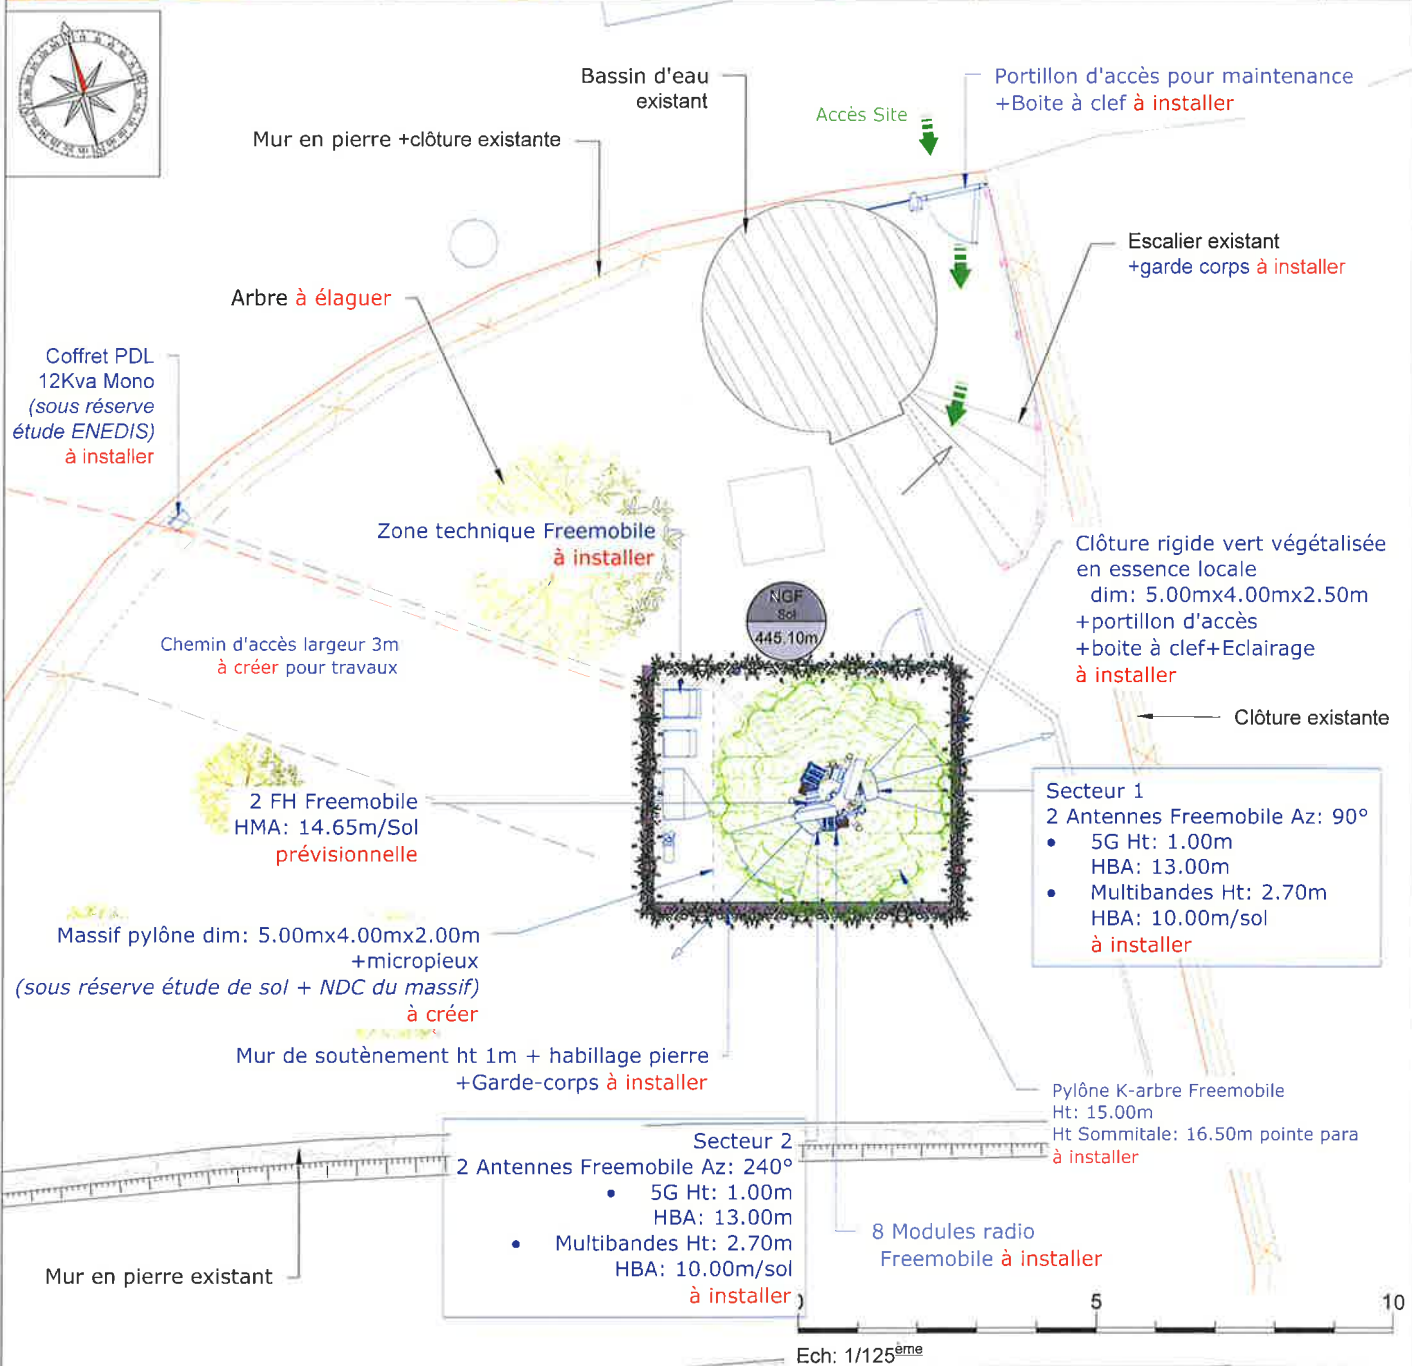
Bassin d'eau existant

Mur en pierre +clôture existante

Accès Site

Portillon d'accès pour maintenance +Boite à clef à installer

Escalier existant +garde corps à installer

Arbre à élaguer

Coffret PDL 12Kva Mono (sous réserve étude ENEDIS) à installer

Zone technique Freemobile à installer

NGF Sol 445.10m

Clôture rigide vert végétalisée en essence locale dim: 5.00mx4.00mx2.50m +portillon d'accès +boite à clef+Eclairage à installer

Chemin d'accès largeur 3m à créer pour travaux

Clôture existante

2 FH Freemobile HMA: 14.65m/Sol prévisionnelle

Secteur 1
2 Antennes Freemobile Az: 90°
• 5G Ht: 1.00m HBA: 13.00m
• Multibandes Ht: 2.70m HBA: 10.00m/sol
à installer

Massif pylône dim: 5.00mx4.00mx2.00m +micropieux (sous réserve étude de sol + NDC du massif) à créer

Mur de soutènement ht 1m + habillage pierre +Garde-corps à installer

Pylône K-arbre Freemobile
Ht: 15.00m
Ht Sommitale: 16.50m pointe para
à installer

Secteur 2
2 Antennes Freemobile Az: 240°
• 5G Ht: 1.00m HBA: 13.00m
• Multibandes Ht: 2.70m HBA: 10.00m/sol
à installer

8 Modules radio Freemobile à installer

Mur en pierre existant

0 5 10

Ech: 1/125$^{ème}$